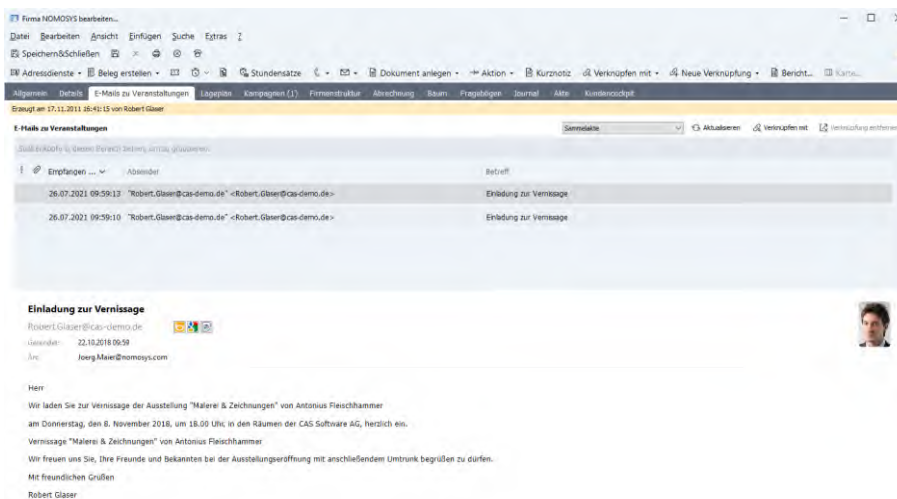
Firma NOMOSYS bearbeiten...

Datei Bearbeiten Ansicht Einfügen Suche Extras ?

Speichern&Schließen

Adressdienste • Beleg erstellen • Stundensätze Dokument anlegen • Aktion • Kurznotiz Verknüpfen mit • Neue Verknüpfung • Bericht... Karte...

Allgemein Details E-Mails zu Veranstaltungen Lageplan Kampagnen (1) Firmenstruktur Abrechnung Raum Fragebögen Journal Akte Kundencockpit

Erzeugt am 17.11.2011 16:41:15 von Robert Glaser

E-Mails zu Veranstaltungen

Sammelakte Aktualisieren Verknüpfen mit Verknüpfung entfernen

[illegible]

Empfangen ... Absender Betreff

26.07.2021 09:59:13 "Robert.Glaser@cas-demo.de" <Robert.Glaser@cas-demo.de> Einladung zur Vernissage

26.07.2021 09:59:10 "Robert.Glaser@cas-demo.de" <Robert.Glaser@cas-demo.de> Einladung zur Vernissage

Einladung zur Vernissage

Robert.Glaser@cas-demo.de

Gesendet: 22.10.2018 09:59

An: Joerg.Maier@nomosys.com

Herr

Wir laden Sie zur Vernissage der Ausstellung "Malerei & Zeichnungen" von Antonius Fleischhammer

am Donnerstag, den 8. November 2018, um 18.00 Uhr, in den Räumen der CAS Software AG, herzlich ein.

Vernissage "Malerei & Zeichnungen" von Antonius Fleischhammer

Wir freuen uns Sie, Ihre Freunde und Bekannten bei der Ausstellungseröffnung mit anschließendem Umtrunk begrüßen zu dürfen.

Mit freundlichen Grüßen

Robert Glaser